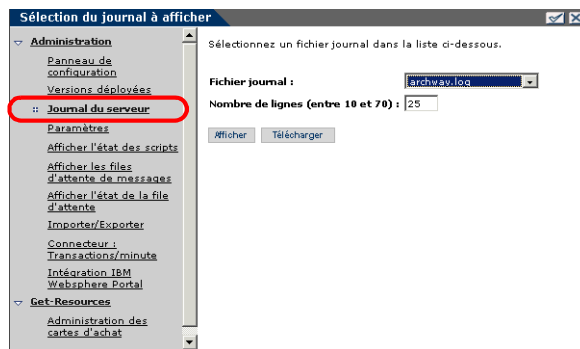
Sélection du journal à afficher

Administration

Panneau de configuration

Versions déployées

Journal du serveur

Paramètres

Afficher l'état des scripts

Afficher les files d'attente de messages

Afficher l'état de la file d'attente

Importer/Exporter

Connecteur : Transactions/minute

Intégration IBM Websphere Portal

Get-Resources

Administration des cartes d'achat

Sélectionnez un fichier journal dans la liste ci-dessous.

Fichier journal : archway.log

Nombre de lignes (entre 10 et 70) : 25

Afficher Télécharger